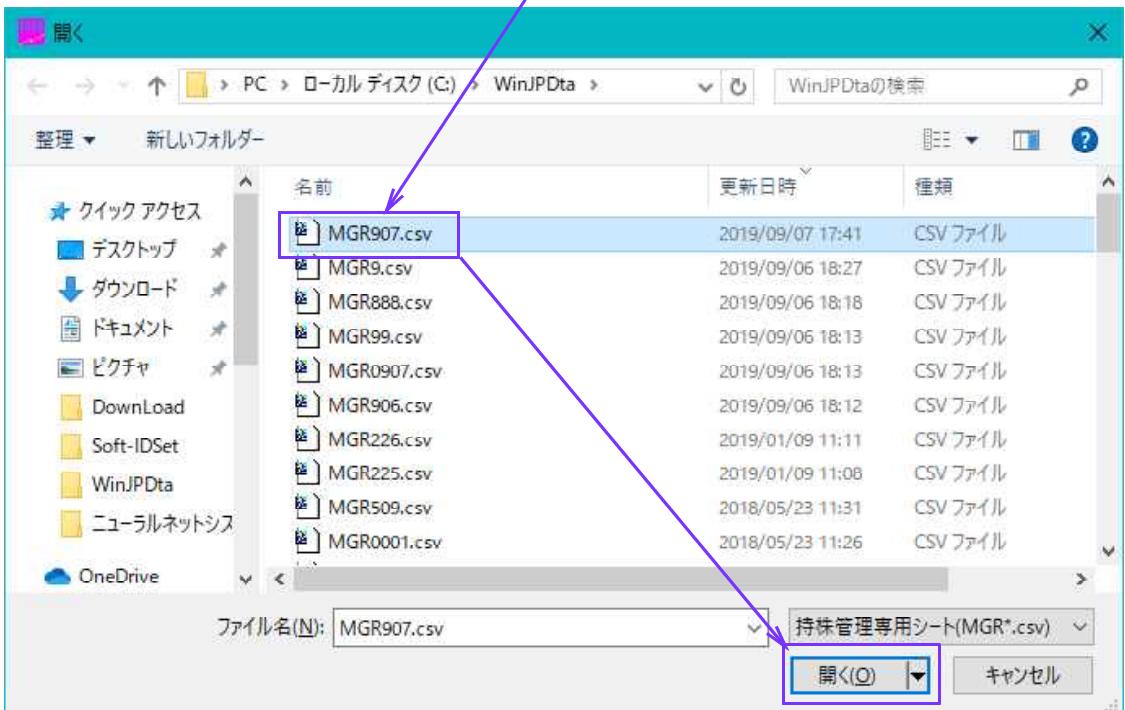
開く

PC › ローカル ディスク (C:) › WinJPDta ›

WinJPDtaの検索

整理 ▾ 新しいフォルダー

クイック アクセス
デスクトップ
ダウンロード
ドキュメント
ピクチャ
DownLoad
Soft-IDSet
WinJPDta
ニューラルネットシス
OneDrive

| 名前 | 更新日時 | 種類 |
|---|---|---|
| MGR907.csv | 2019/09/07 17:41 | CSV ファイル |
| MGR9.csv | 2019/09/06 18:27 | CSV ファイル |
| MGR888.csv | 2019/09/06 18:18 | CSV ファイル |
| MGR99.csv | 2019/09/06 18:13 | CSV ファイル |
| MGR0907.csv | 2019/09/06 18:13 | CSV ファイル |
| MGR906.csv | 2019/09/06 18:12 | CSV ファイル |
| MGR226.csv | 2019/01/09 11:11 | CSV ファイル |
| MGR225.csv | 2019/01/09 11:08 | CSV ファイル |
| MGR509.csv | 2018/05/23 11:31 | CSV ファイル |
| MGR0001.csv | 2018/05/23 11:26 | CSV ファイル |

ファイル名(N): MGR907.csv
持株管理専用シート(MGR*.csv)
開く(O)
キャンセル